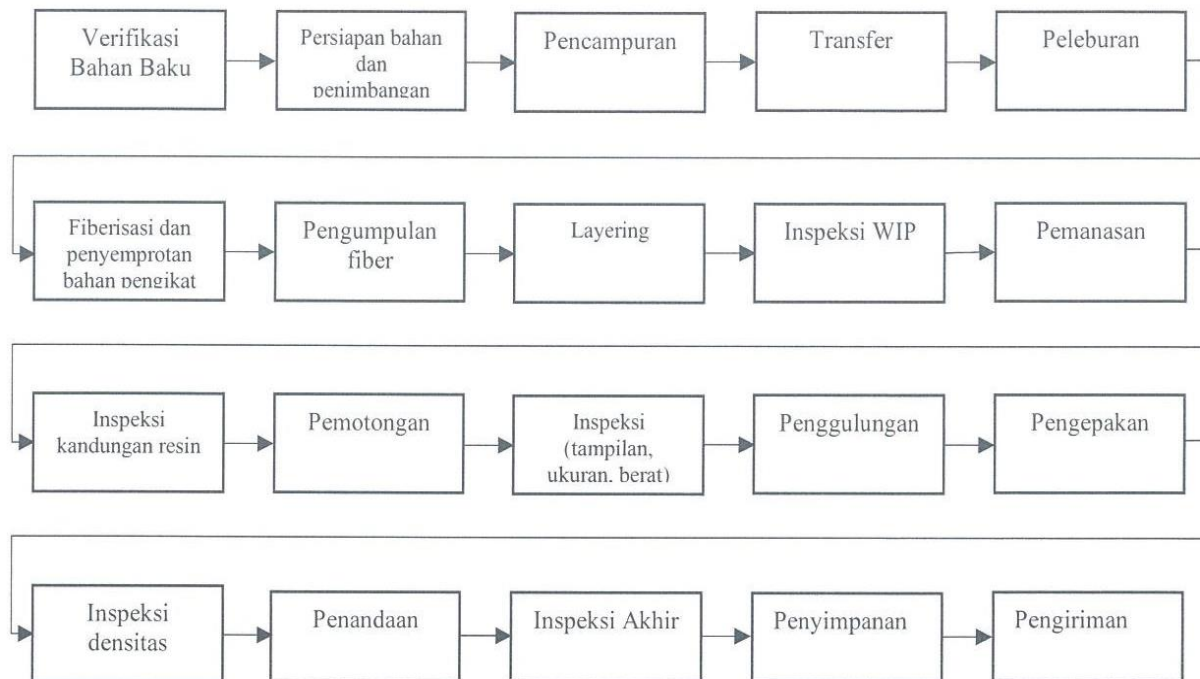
Verifikasi Bahan Baku

Persiapan bahan dan penimbangan

Pencampuran

Transfer

Peleburan

Fiberisasi dan penyemprotan bahan pengikat

Pengumpulan fiber

Layering

Inspeksi WIP

Pemanasan

Inspeksi kandungan resin

Pemotongan

Inspeksi (tampilan, ukuran, berat)

Penggulungan

Pengepakan

Inspeksi densitas

Penandaan

Inspeksi Akhir

Penyimpanan

Pengiriman